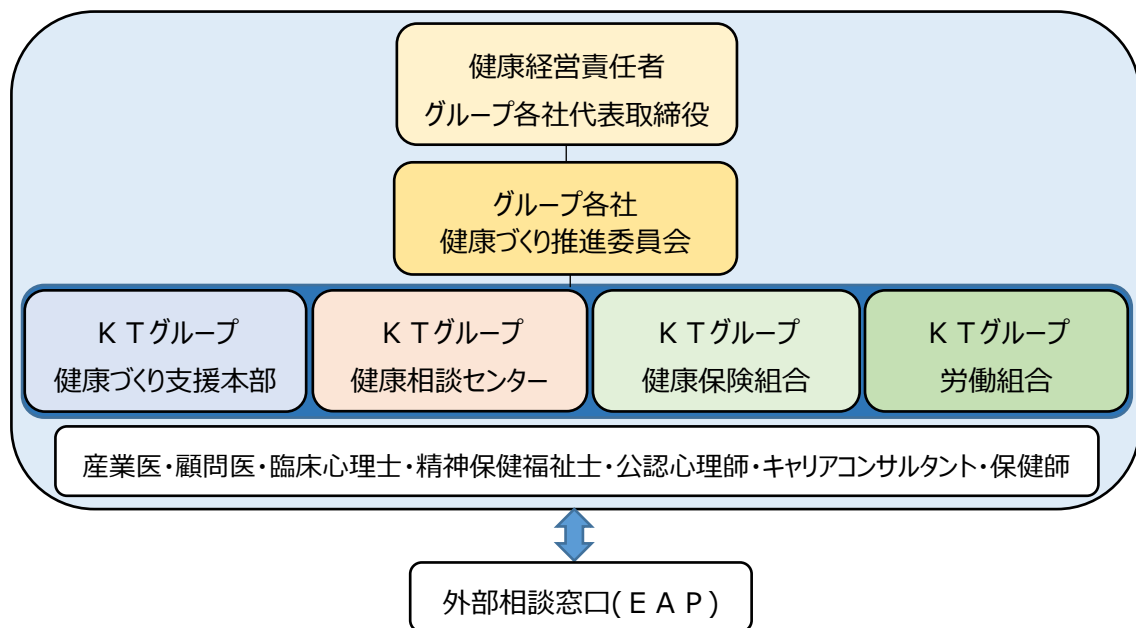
健康経営責任者
グループ各社代表取締役

グループ各社
健康づくり推進委員会

ＫＴグループ
健康づくり支援本部

ＫＴグループ
健康相談センター

ＫＴグループ
健康保険組合

ＫＴグループ
労働組合

産業医・顧問医・臨床心理士・精神保健福祉士・公認心理師・キャリアコンサルタント・保健師

外部相談窓口(ＥＡＰ)